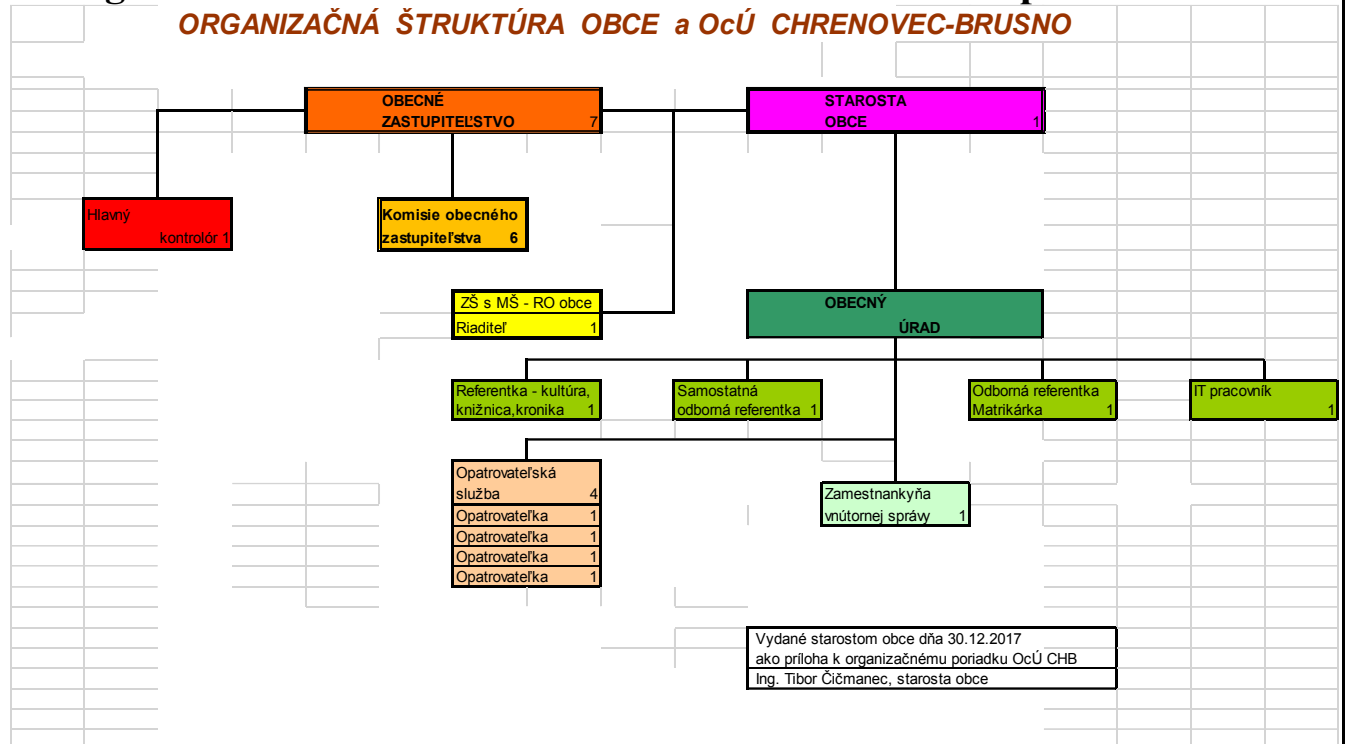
ORGANIZAČNÁ ŠTRUKTÚRA OBCE a OcÚ CHRENOVEC-BRUSNO

OBECNÉ ZASTUPITEĽSTVO 7

STAROSTA OBCE 1

Hlavný kontrolór 1

Komisie obecného zastupiteľstva 6

ZŠ s MŠ - RO obce
Riaditeľ 1

OBECNÝ ÚRAD

Referentka - kultúra, knižnica,kronika 1

Samostatná odborná referentka 1

Odborná referentka Matrikárka 1

IT pracovník 1

Opatrovateľská služba 4
Opatrovateľka 1
Opatrovateľka 1
Opatrovateľka 1
Opatrovateľka 1

Zamestnankyňa vnútornej správy 1

Vydané starostom obce dňa 30.12.2017
ako príloha k organizačnému poriadku OcÚ CHB
Ing. Tibor Čičmanec, starosta obce